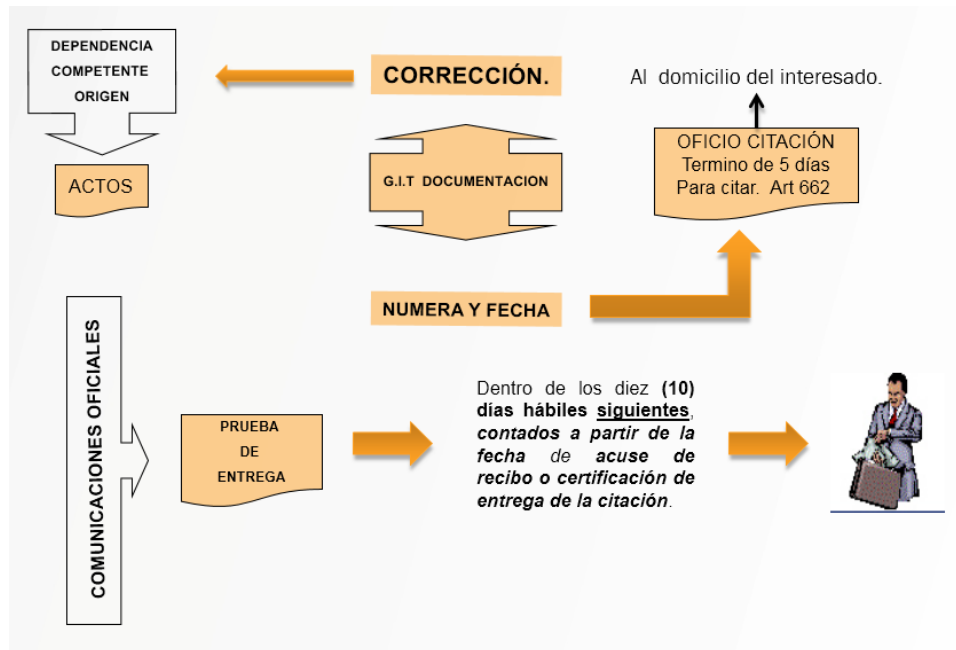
DEPENDENCIA COMPETENTE ORIGEN

CORRECCIÓN.

Al domicilio del interesado.

ACTOS

G.I.T DOCUMENTACION

OFICIO CITACIÓN
Termino de 5 días
Para citar. Art 662

NUMERA Y FECHA

COMUNICACIONES OFICIALES

PRUEBA DE ENTREGA

Dentro de los diez **(10)** **días hábiles** **siguientes**, ***contados a partir de la fecha*** *de* ***acuse de recibo o certificación de entrega de la citación***.